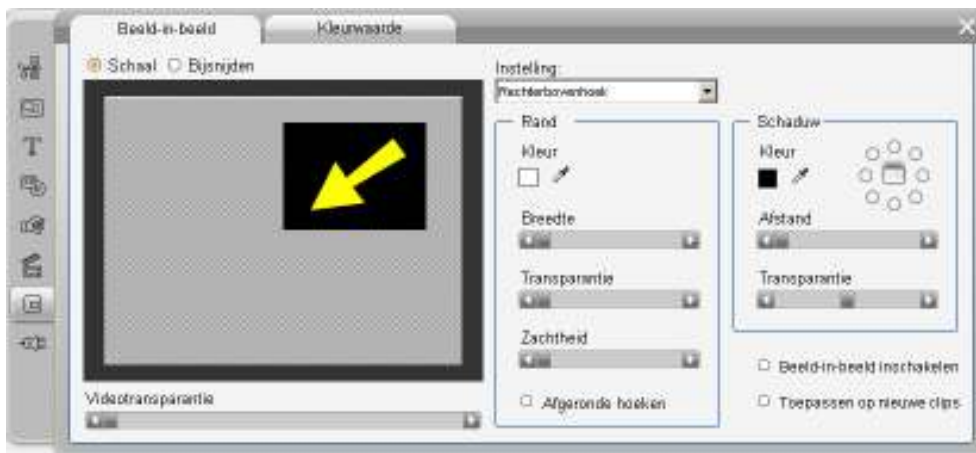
Beeld-in-beeld
Kleurwaarde

Schaal
Bijsnijden

Instelling:
Rechterbovenhoek

Rand
Kleur
Breedte
Transparantie
Zachtheid
Afgeronde hoeken

Schaduw
Kleur
Afstand
Transparantie

Beeld-in-beeld inschakelen
Toepassen op nieuwe clips

Videotransparantie